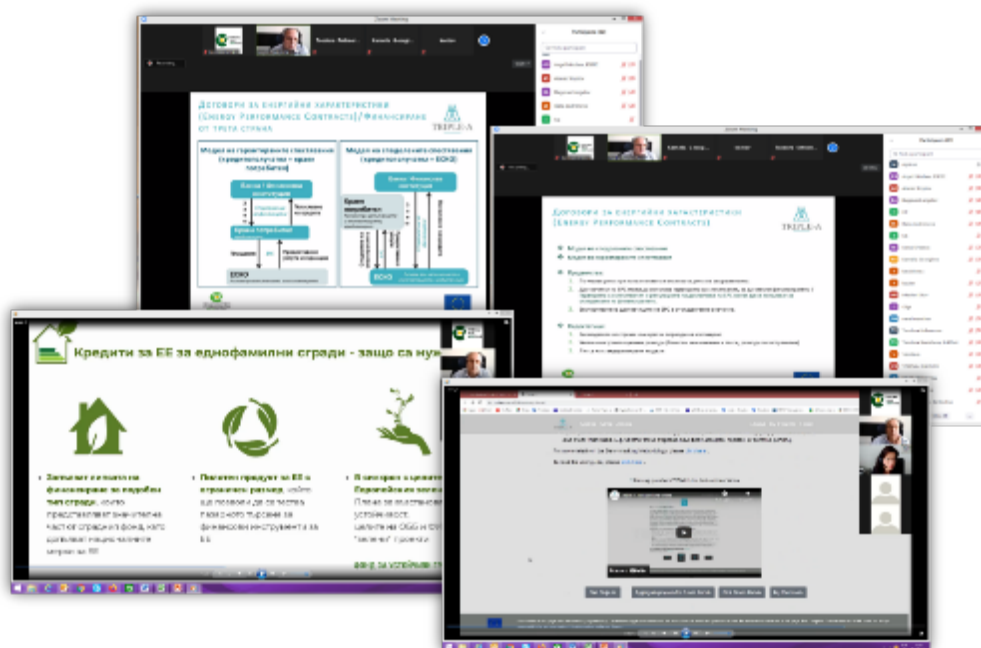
Zoom Meeting

Договори за енергийни характеристики (Energy Performance Contracts)/Финансиране от трета страна

TRIPLE-A

Модел на гарантираните спестявания

Модел на споделените спестявания

ЕСКО

Zoom Meeting

Договори за енергийни характеристики (Energy Performance Contracts)

TRIPLE-A

Кредити за ЕЕ за еднофамилни сгради - защо са ну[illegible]

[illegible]